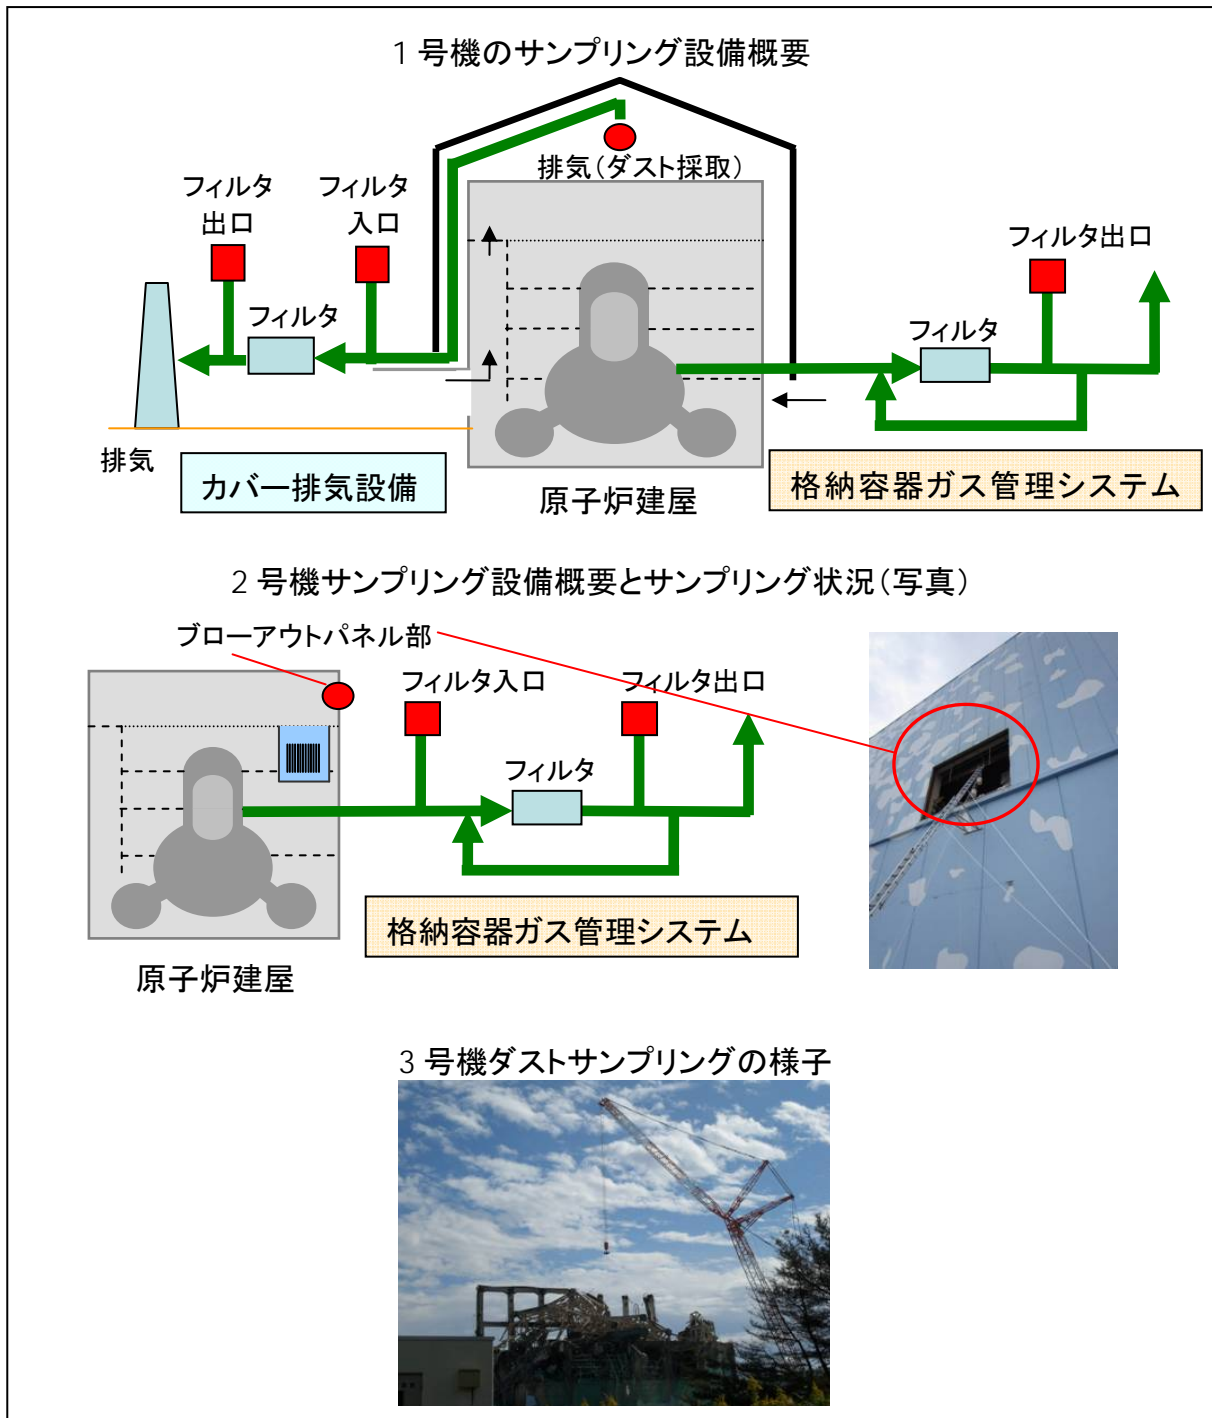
1 号機のサンプリング設備概要

排気(ダスト採取)

フィルタ出口

フィルタ入口

フィルタ

フィルタ出口

フィルタ

排気

カバー排気設備

原子炉建屋

格納容器ガス管理システム

2 号機サンプリング設備概要とサンプリング状況(写真)

ブローアウトパネル部

フィルタ入口

フィルタ出口

フィルタ

格納容器ガス管理システム

原子炉建屋

3 号機ダストサンプリングの様子